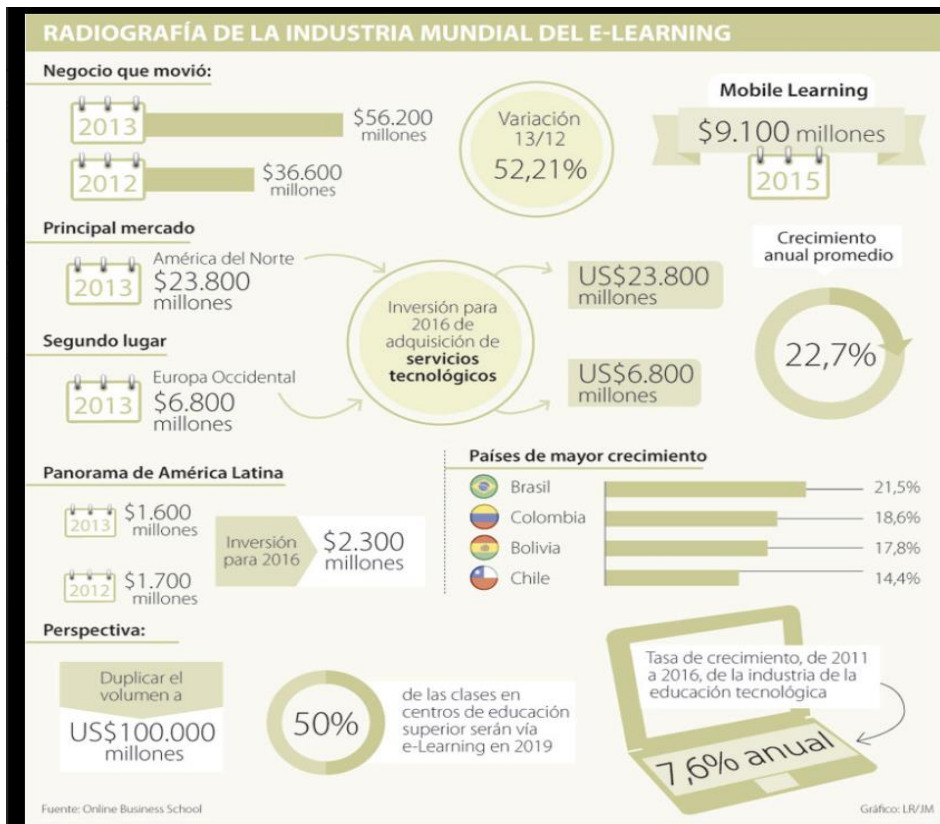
RADIOGRAFÍA DE LA INDUSTRIA MUNDIAL DEL E-LEARNING

Negocio que movió:

2013 $56.200 millones

2012 $36.600 millones

Variación 13/12 52,21%

Mobile Learning

$9.100 millones

2015

Principal mercado

2013 América del Norte $23.800 millones

Segundo lugar

2013 Europa Occidental $6.800 millones

Inversión para 2016 de adquisición de **servicios tecnológicos**

US$23.800 millones

US$6.800 millones

Crecimiento anual promedio

22,7%

Panorama de América Latina

2013 $1.600 millones

2012 $1.700 millones

Inversión para 2016 $2.300 millones

Países de mayor crecimiento

Brasil 21,5%

Colombia 18,6%

Bolivia 17,8%

Chile 14,4%

Perspectiva:

Duplicar el volumen a US$100.000 millones

50% de las clases en centros de educación superior serán vía e-Learning en 2019

Tasa de crecimiento, de 2011 a 2016, de la industria de la educación tecnológica

7,6% anual

Fuente: Online Business School

Gráfico: LR/JM